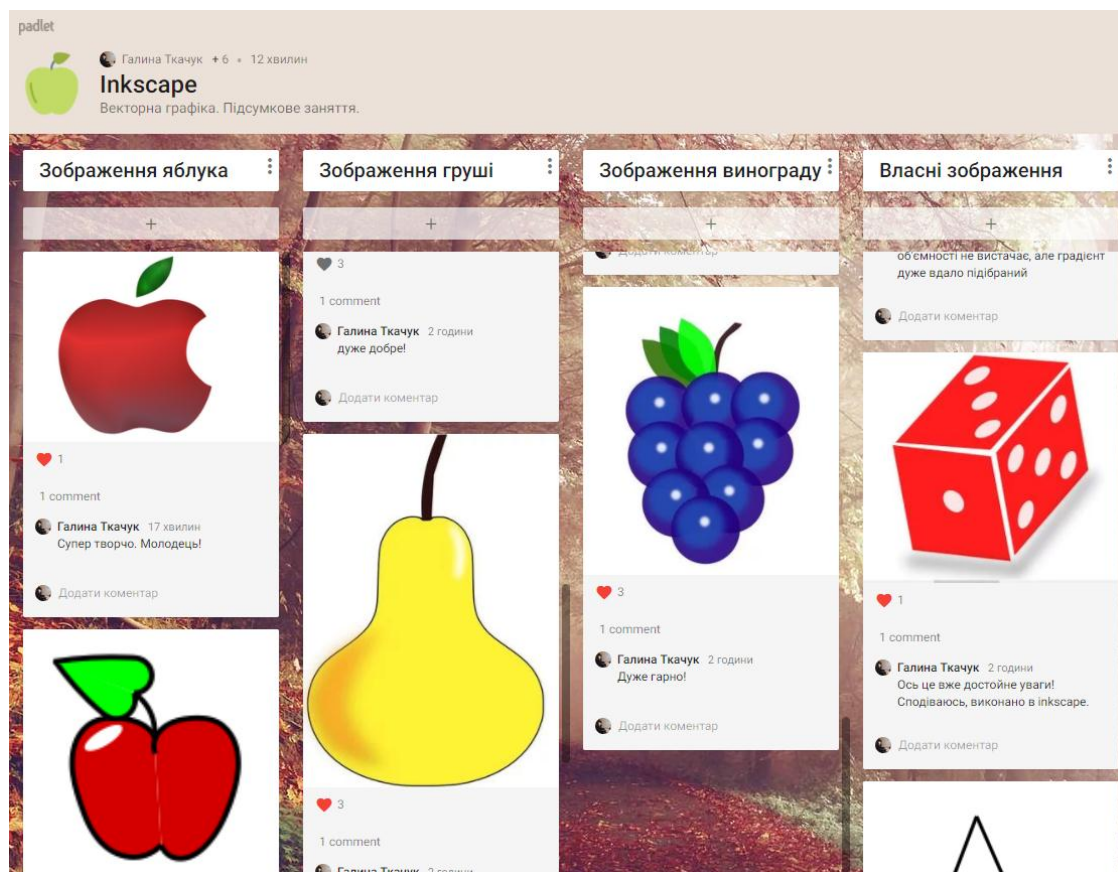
padlet

Галина Ткачук +6 • 12 хвилин

Inkscape

Векторна графіка. Підсумкове заняття.

Зображення яблука

+

1

1 comment

Галина Ткачук 17 хвилин
Супер творчо. Молодець!

Додати коментар

Зображення груші

+

3

1 comment

Галина Ткачук 2 години
дуже добре!

Додати коментар

3

1 comment

Галина Ткачук 2 години

Зображення винограду

+

Додати коментар

3

1 comment

Галина Ткачук 2 години
Дуже гарно!

Додати коментар

Власні зображення

+

об'ємності не вистачає, але градієнт дуже вдало підібраний

Додати коментар

1

1 comment

Галина Ткачук 2 години
Ось це вже достойне уваги! Сподіваюсь, виконано в inkscape.

Додати коментар